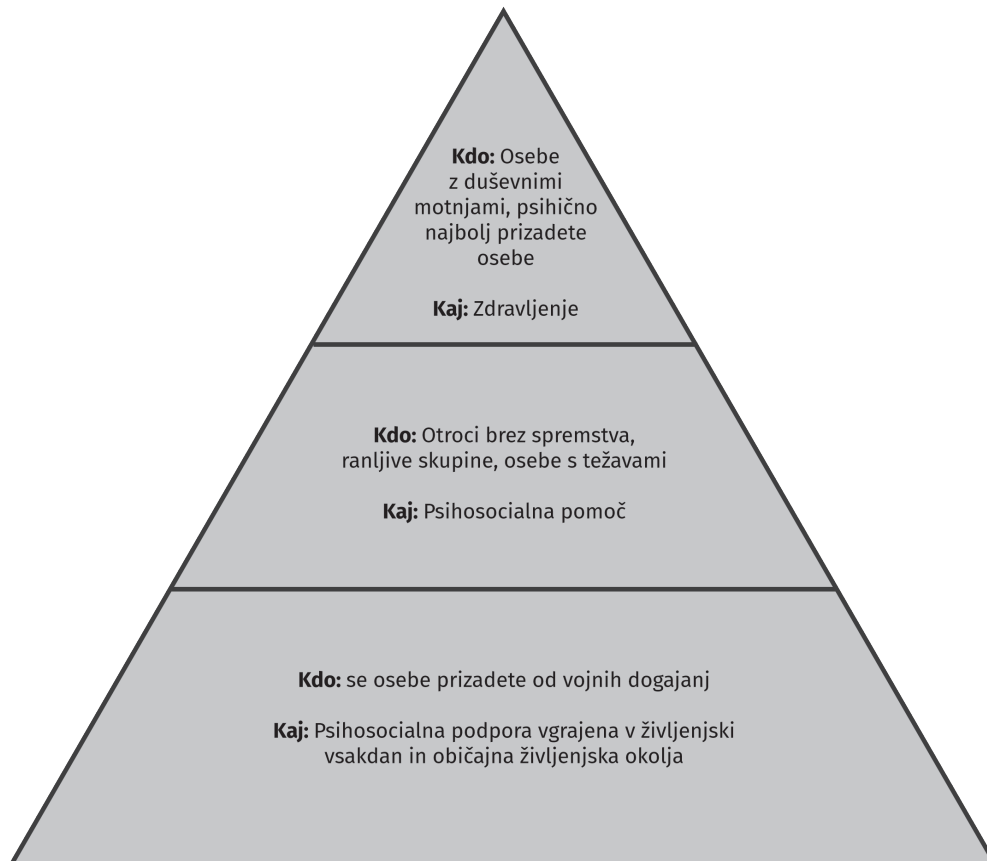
**Kdo:** Osebe z duševnimi motnjami, psihično najbolj prizadete osebe

**Kaj:** Zdravljenje

**Kdo:** Otroci brez spremstva, ranljive skupine, osebe s težavami

**Kaj:** Psihosocialna pomoč

**Kdo:** se osebe prizadete od vojnih dogajanj

**Kaj:** Psihosocialna podpora vgrajena v življenjski vsakdan in običajna življenjska okolja